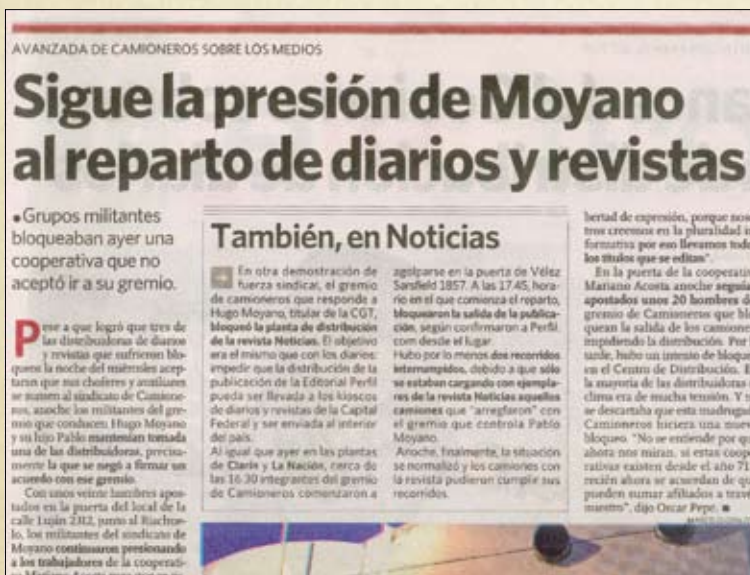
AVANZADA DE CAMIONEROS SOBRE LOS MEDIOS

Sigue la presión de Moyano al reparto de diarios y revistas

• Grupos militantes bloqueaban ayer una cooperativa que no aceptó ir a su gremio.

Pese a que logró que tres de las distribuidoras de diarios y revistas que sufrieron bloqueos la noche del miércoles aceptaran que sus choferes y auxiliares se sumen al sindicato de Camioneros, anoche los militantes del gremio que conducen Hugo Moyano y su hijo Pablo mantenían tomada una de las distribuidoras, precisamente la que se negó a firmar un acuerdo con ese gremio.

Con unos veinte hombres apostados en la puerta del local de la calle Luján 2112, junto al Riachuelo, los militantes del sindicato de Moyano continuaron presionando a los trabajadores de la cooperativa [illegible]

También, en Noticias

En otra demostración de fuerza sindical, el gremio de camioneros que responde a Hugo Moyano, titular de la CGT, bloqueó la planta de distribución de la revista Noticias. El objetivo era el mismo que con los diarios: impedir que la distribución de la publicación de la Editorial Perfil pueda ser llevada a los kioscos de diarios y revistas de la Capital Federal y ser enviada al interior del país.

Al igual que ayer en las plantas de Clarín y La Nación, cerca de las 16.30 integrantes del gremio de Camioneros comenzaron a agolparse en la puerta de Vélez Sarsfield 1857. A las 17.45, horario en el que comienza el reparto, bloquearon la salida de la publicación, según confirmaron a Perfil.com desde el lugar.

Hubo por lo menos dos recorridos interrumpidos, debido a que sólo se estaban cargando con ejemplares de la revista Noticias aquellos camiones que "arreglaron" con el gremio que controla Pablo Moyano.

Anoche, finalmente, la situación se normalizó y los camiones con la revista pudieron cumplir sus recorridos.

bertad de expresión, porque nosotros creemos en la pluralidad informativa por eso llevamos todos los títulos que se editan".

En la puerta de la cooperativa Mariano Acosta anoche seguían apostados unos 20 hombres del gremio de Camioneros que bloquean la salida de los camiones impidiendo la distribución. Por la tarde, hubo un intento de bloqueo en el Centro de Distribución. En la mayoría de las distribuidoras el clima era de mucha tensión. Y se descartaba que esta madrugada Camioneros hiciera una nueva bloqueo. "No se entiende por qué ahora nos miran, si estas cooperativas existen desde el año 71 y recién ahora se acuerdan de que pueden sumar afiliados a través nuestro", dijo Oscar Pepe. ■